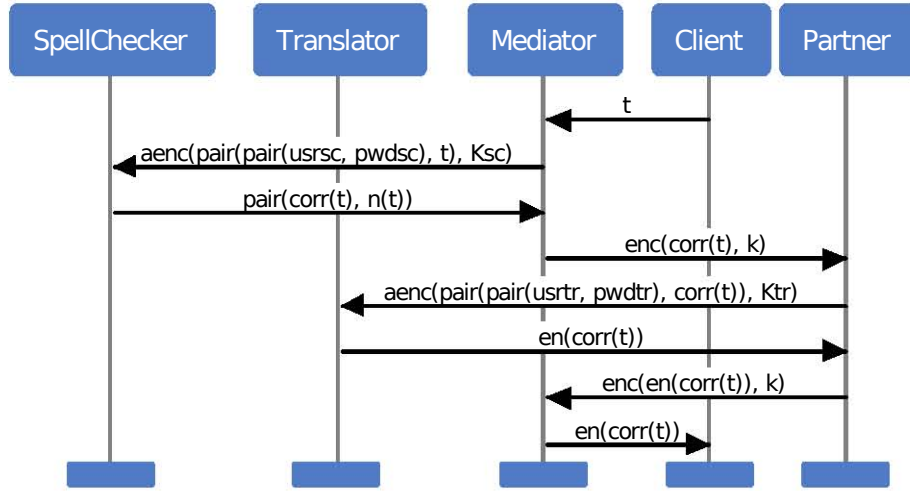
SpellChecker
Translator
Mediator
Client
Partner

t

aenc(pair(pair(usrsc, pwdsc), t), Ksc)

pair(corr(t), n(t))

enc(corr(t), k)

aenc(pair(pair(usrtr, pwdtr), corr(t)), Ktr)

en(corr(t))

enc(en(corr(t)), k)

en(corr(t))